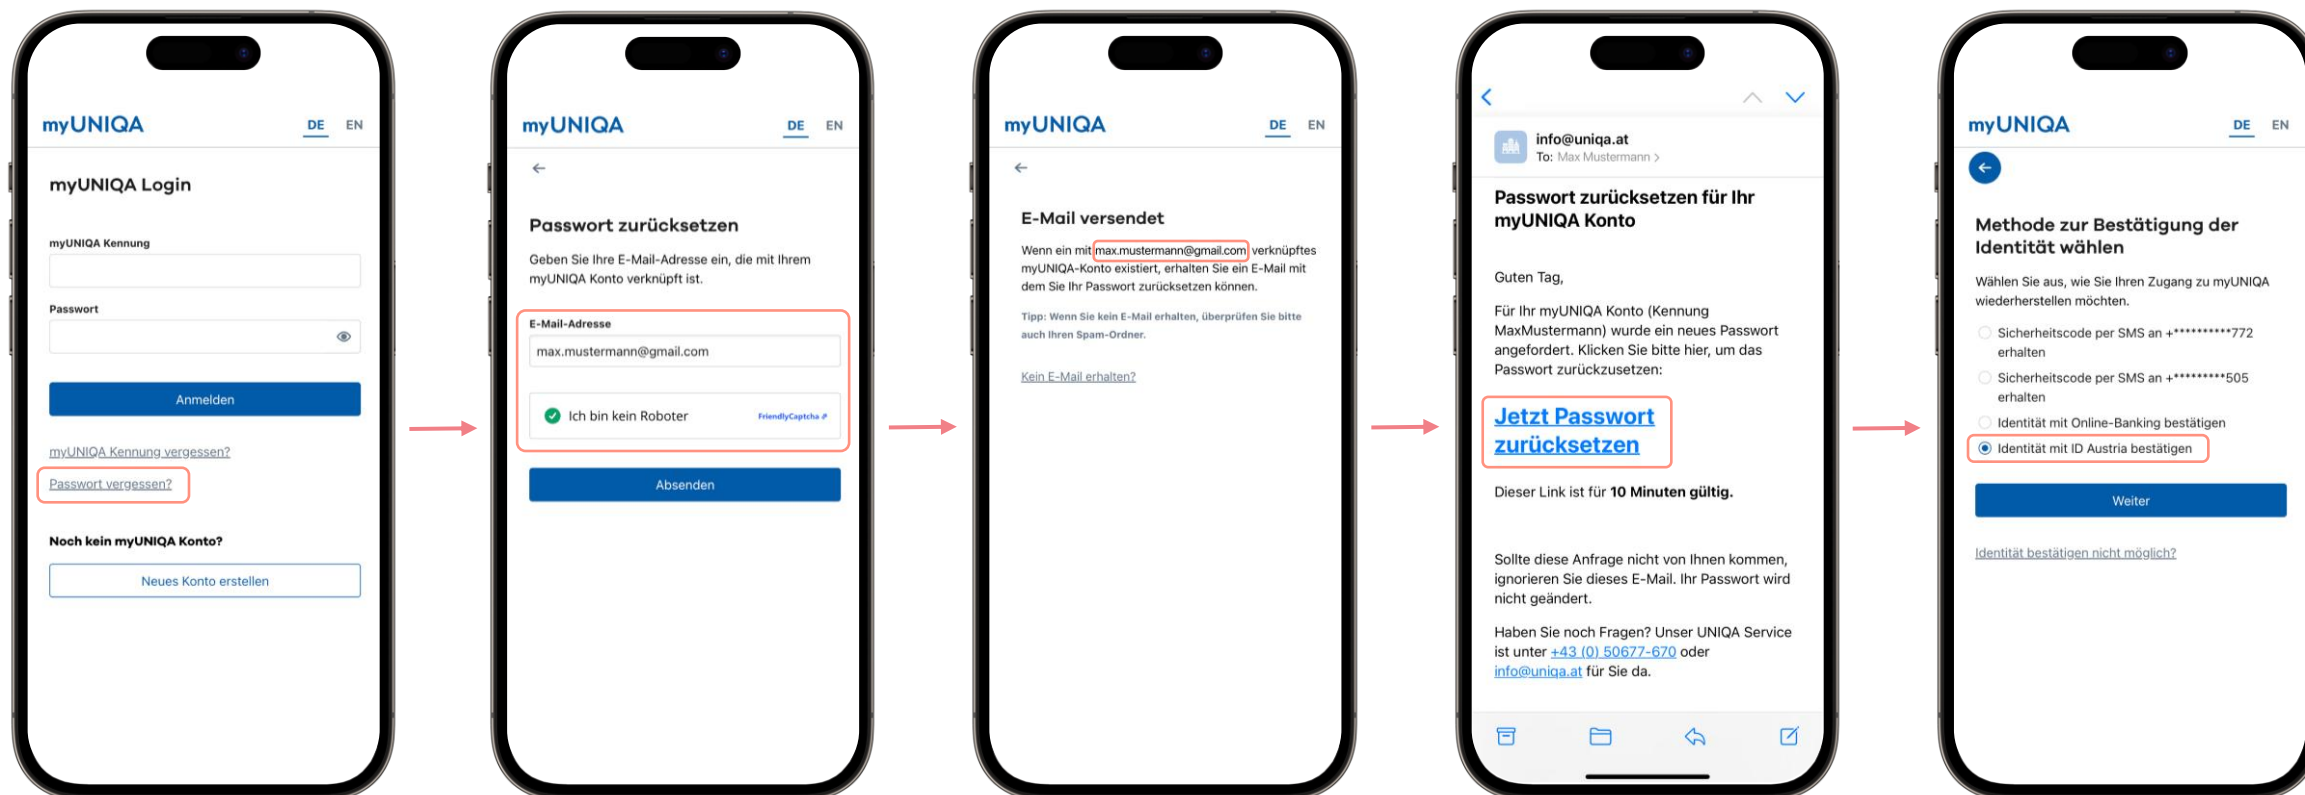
myUNIQA DE EN

myUNIQA Login

myUNIQA Kennung

Passwort

Anmelden

myUNIQA Kennung vergessen?

Passwort vergessen?

Noch kein myUNIQA Konto?

Neues Konto erstellen

myUNIQA DE EN

Passwort zurücksetzen

Geben Sie Ihre E-Mail-Adresse ein, die mit Ihrem myUNIQA Konto verknüpft ist.

E-Mail-Adresse

max.mustermann@gmail.com

Ich bin kein Roboter FriendlyCaptcha

Absenden

myUNIQA DE EN

E-Mail versendet

Wenn ein mit max.mustermann@gmail.com verknüpftes myUNIQA-Konto existiert, erhalten Sie ein E-Mail mit dem Sie Ihr Passwort zurücksetzen können.

Tipp: Wenn Sie kein E-Mail erhalten, überprüfen Sie bitte auch Ihren Spam-Ordner.

Kein E-Mail erhalten?

info@uniqa.at
To: Max Mustermann >

Passwort zurücksetzen für Ihr myUNIQA Konto

Guten Tag,

Für Ihr myUNIQA Konto (Kennung MaxMustermann) wurde ein neues Passwort angefordert. Klicken Sie bitte hier, um das Passwort zurückzusetzen:

Jetzt Passwort zurücksetzen

Dieser Link ist für 10 Minuten gültig.

Sollte diese Anfrage nicht von Ihnen kommen, ignorieren Sie dieses E-Mail. Ihr Passwort wird nicht geändert.

Haben Sie noch Fragen? Unser UNIQA Service ist unter +43 (0) 50677-670 oder info@uniqa.at für Sie da.

myUNIQA DE EN

Methode zur Bestätigung der Identität wählen

Wählen Sie aus, wie Sie Ihren Zugang zu myUNIQA wiederherstellen möchten.

Sicherheitscode per SMS an +*********772 erhalten

Sicherheitscode per SMS an +*********505 erhalten

Identität mit Online-Banking bestätigen

Identität mit ID Austria bestätigen

Weiter

Identität bestätigen nicht möglich?